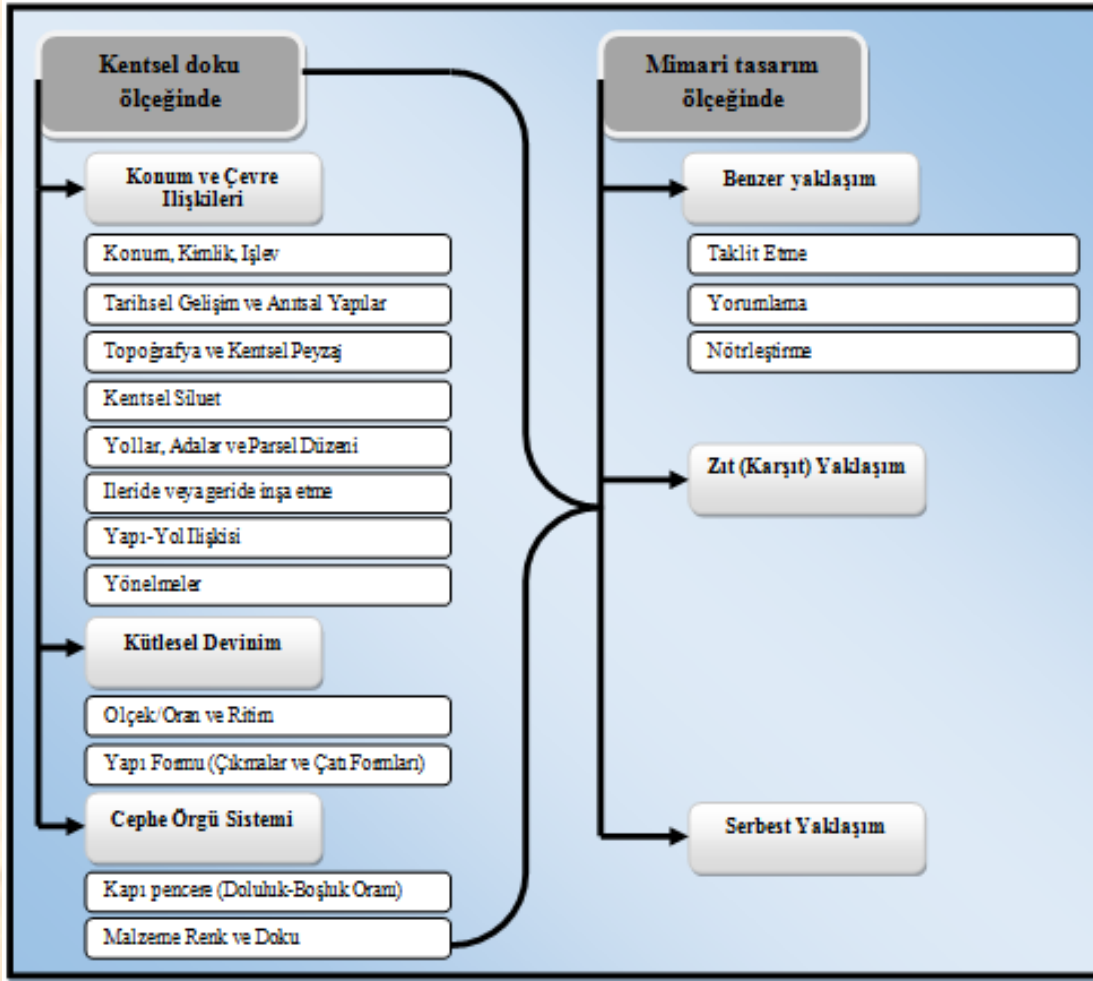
Kentsel doku ölçeğinde

Konum ve Çevre Ilişkileri

Konum, Kimlik, Işlev

Tarihsel Gelişim ve Anıtsal Yapılar

Topoğrafya ve Kentsel Peyzaj

Kentsel Siluet

Yollar, Adalar ve Parsel Düzeni

Ileride veya geride inşa etme

Yapı-Yol Ilişkisi

Yönelmeler

Kütlesel Devinim

Olçek/Oran ve Ritim

Yapı Formu (Çıkmalar ve Çatı Formları)

Cephe Örgü Sistemi

Kapı pencere (Doluluk-Boşluk Oranı)

Malzeme Renk ve Doku

Mimari tasarım ölçeğinde

Benzer yaklaşım

Taklit Etme

Yorumlama

Nötrleştirme

Zıt (Karşıt) Yaklaşım

Serbest Yaklaşım